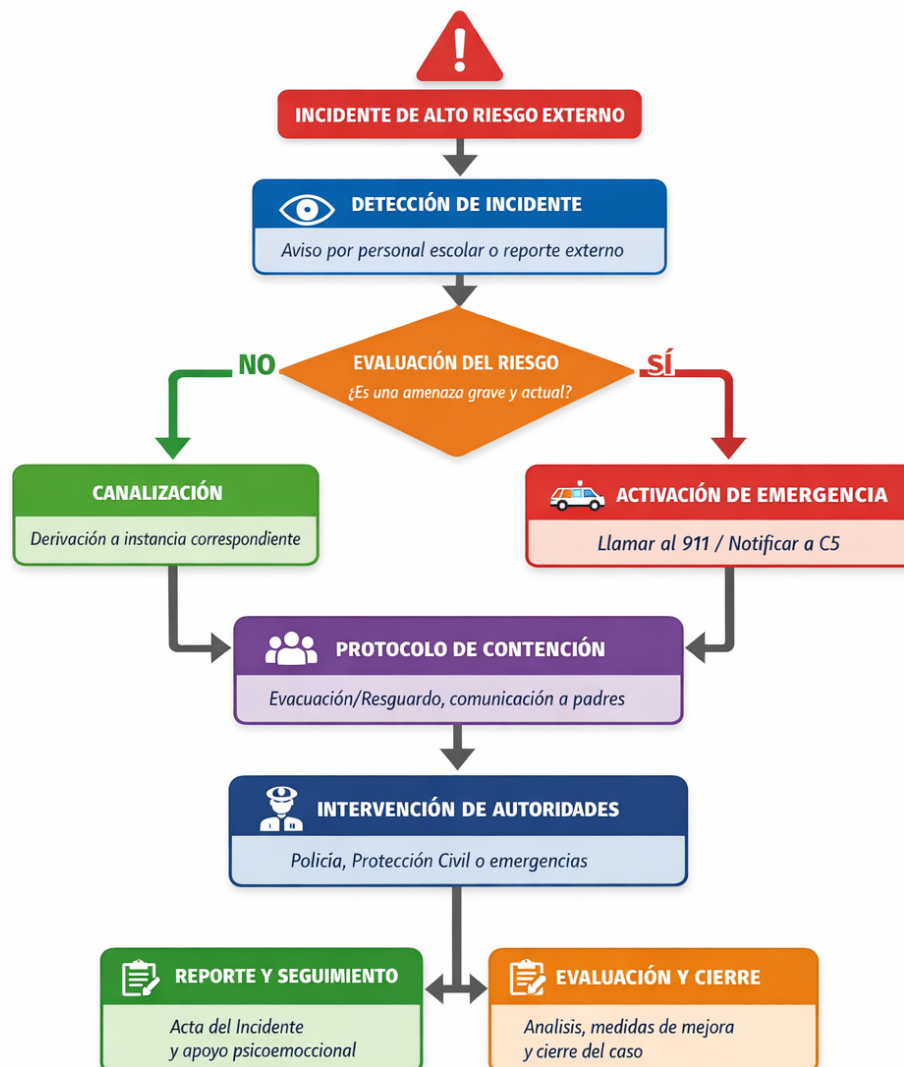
INCIDENTE DE ALTO RIESGO EXTERNO

DETECCIÓN DE INCIDENTE

Aviso por personal escolar o reporte externo

EVALUACIÓN DEL RIESGO

¿Es una amenaza grave y actual?

NO

SÍ

CANALIZACIÓN

Derivación a instancia correspondiente

ACTIVACIÓN DE EMERGENCIA

Llamar al 911 / Notificar a C5

PROTOCOLO DE CONTENCIÓN

Evacuación/Resguardo, comunicación a padres

INTERVENCIÓN DE AUTORIDADES

Policía, Protección Civil o emergencias

REPORTE Y SEGUIMIENTO

Acta del Incidente y apoyo psicoemoccional

EVALUACIÓN Y CIERRE

Analisis, medidas de mejora y cierre del caso